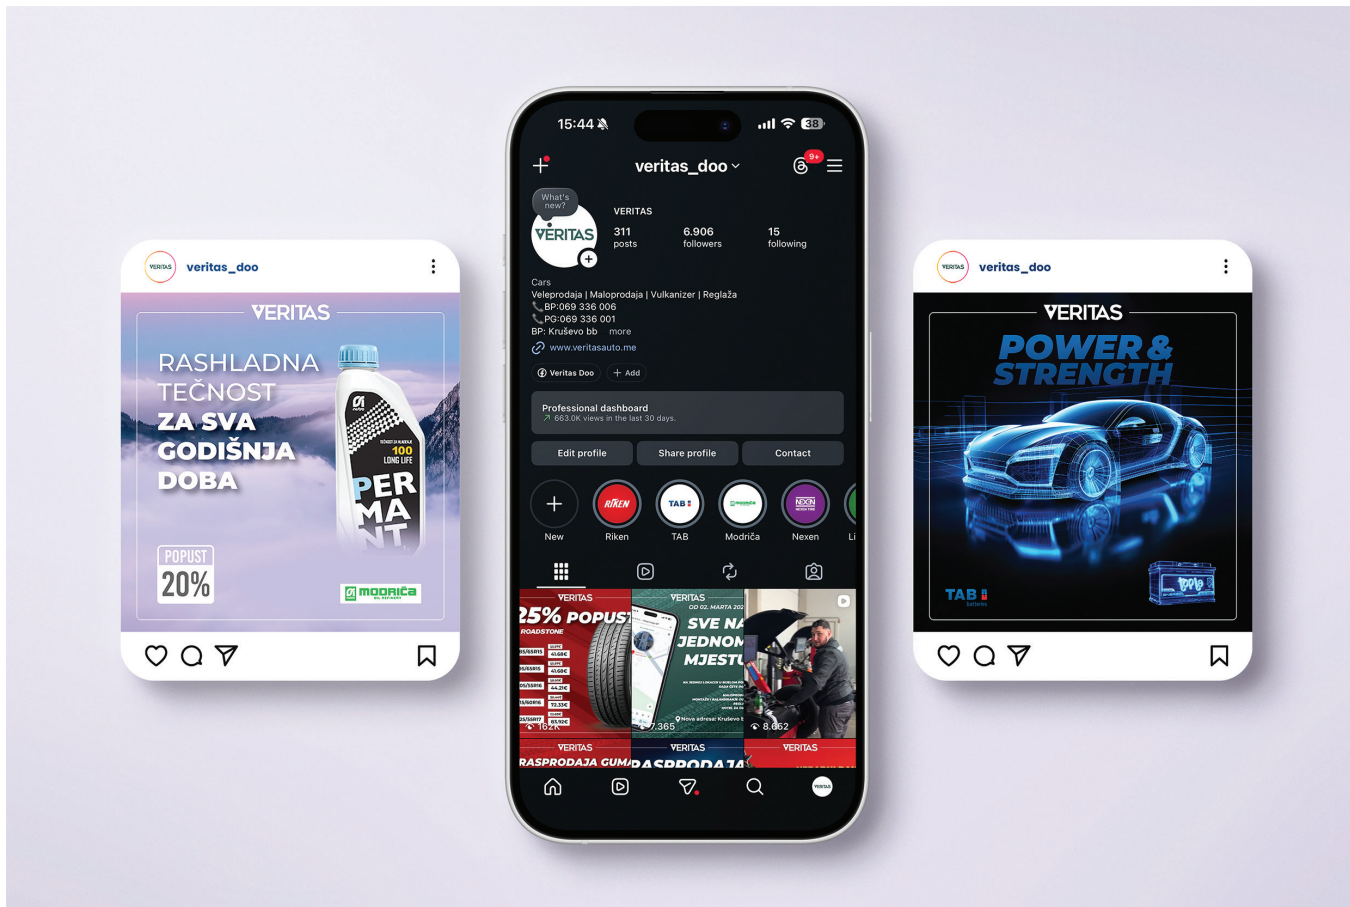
VERITAS veritas_doo

VERITAS

RASHLADNA TEČNOST ZA SVA GODIŠNJA DOBA

100 LONG LIFE

PERMANT

POPUST 20%

modriča

15:44

38

veritas_doo

9+

What's new?

VERITAS

VERITAS

311 posts

6.906 followers

15 following

Cars
Veleprodaja | Maloprodaja | Vulkanizer | Reglaža
BP:069 336 006
PG:069 336 001
BP: Kruševo bb more
www.veritasauto.me

Veritas Doo
+ Add

Professional dashboard
663.0K views in the last 30 days.

Edit profile
Share profile
Contact

New
RIKEN Riken
TAB TAB
Modriča
NEXEN Nexen
Li

VERITAS
25% POPUST
ROADSTONE
162K

VERITAS
OD 02. MARTA 202
SVE NA JEDNOM MJESTU
Nova adresa: Kruševo b
7.365

8.662

VERITAS
RASPRODAJA GUMA

VERITAS
RASPRODAJA

VERITAS

VERITAS veritas_doo

VERITAS

POWER & STRENGTH

TAB batteries